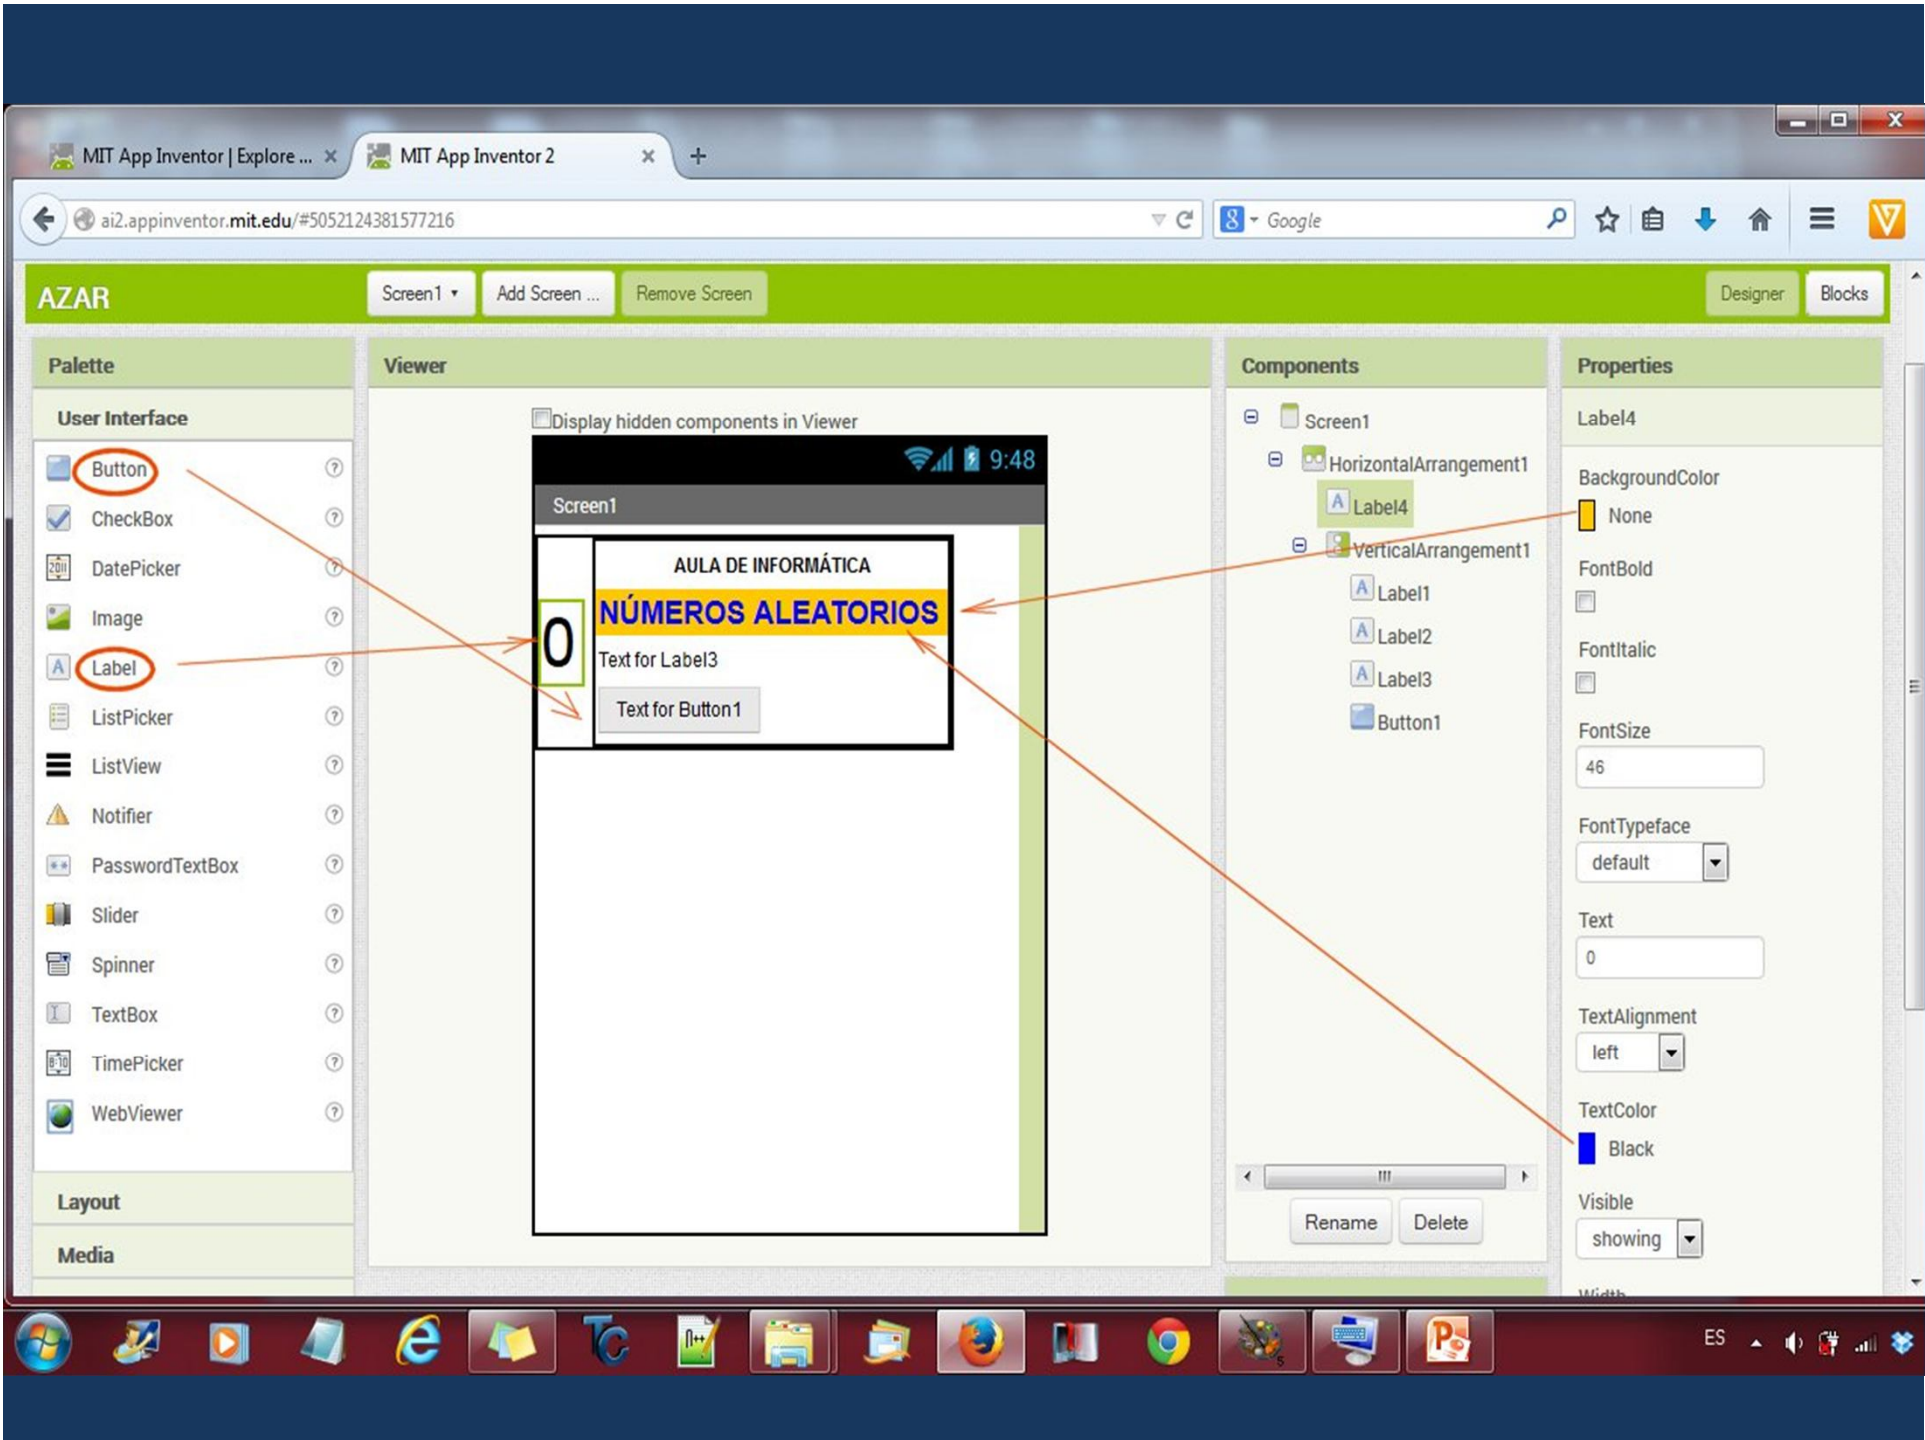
MIT App Inventor | Explore ... ×
MIT App Inventor 2 ×
+

ai2.appinventor.mit.edu/#5052124381577216
Google

AZAR
Screen1 ▾
Add Screen ...
Remove Screen
Designer
Blocks

Palette
User Interface
Button
CheckBox
DatePicker
Image
Label
ListPicker
ListView
Notifier
PasswordTextBox
Slider
Spinner
TextBox
TimePicker
WebViewer
Layout
Media

Viewer
Display hidden components in Viewer
9:48
Screen1
AULA DE INFORMÁTICA
NÚMEROS ALEATORIOS
0
Text for Label3
Text for Button1

Components
Screen1
HorizontalArrangement1
Label4
VerticalArrangement1
Label1
Label2
Label3
Button1
Rename
Delete

Properties
Label4
BackgroundColor
None
FontBold
FontItalic
FontSize
46
FontTypeface
default
Text
0
TextAlignment
left
TextColor
Black
Visible
showing

ES